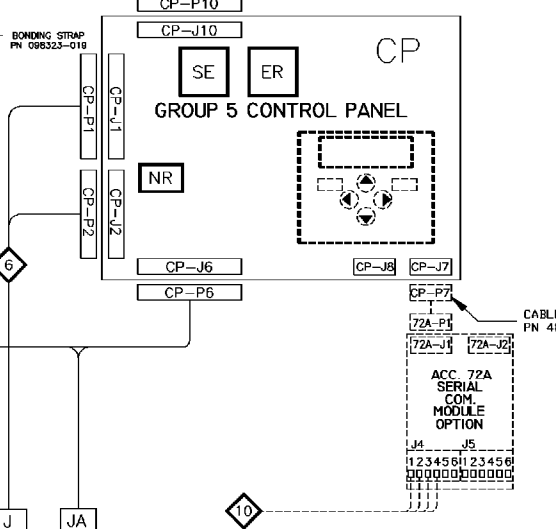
CP-P10
CP-J10
BONDING STRAP
PN 098323-019
SE
ER
CP
CP-P1
CP-J1
GROUP 5 CONTROL PANEL
NR
CP-P2
CP-J2
6
CP-J6
CP-J8
CP-J7
CP-P6
CP-P7
CABL
PN 4
72A-P1
72A-J1
72A-J2
ACC. 72A
SERIAL
COM.
MODULE
OPTION
J4
J5
123456
123456
10
J
JA